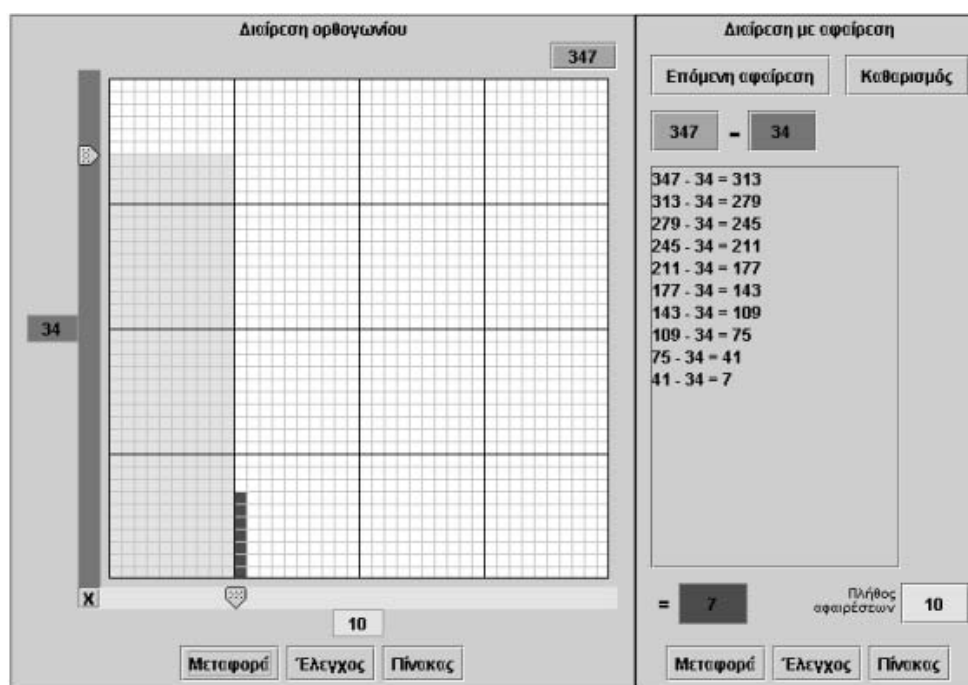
Διαίρεση ορθογωνίου

347

34

X

10

Μεταφορά Έλεγχος Πίνακας

Διαίρεση με αφαίρεση

Επόμενη αφαίρεση Καθαρισμός

347 - 34

347 - 34 = 313
313 - 34 = 279
279 - 34 = 245
245 - 34 = 211
211 - 34 = 177
177 - 34 = 143
143 - 34 = 109
109 - 34 = 75
75 - 34 = 41
41 - 34 = 7

= 7

Πλήθος αφαιρέσεων 10

Μεταφορά Έλεγχος Πίνακας